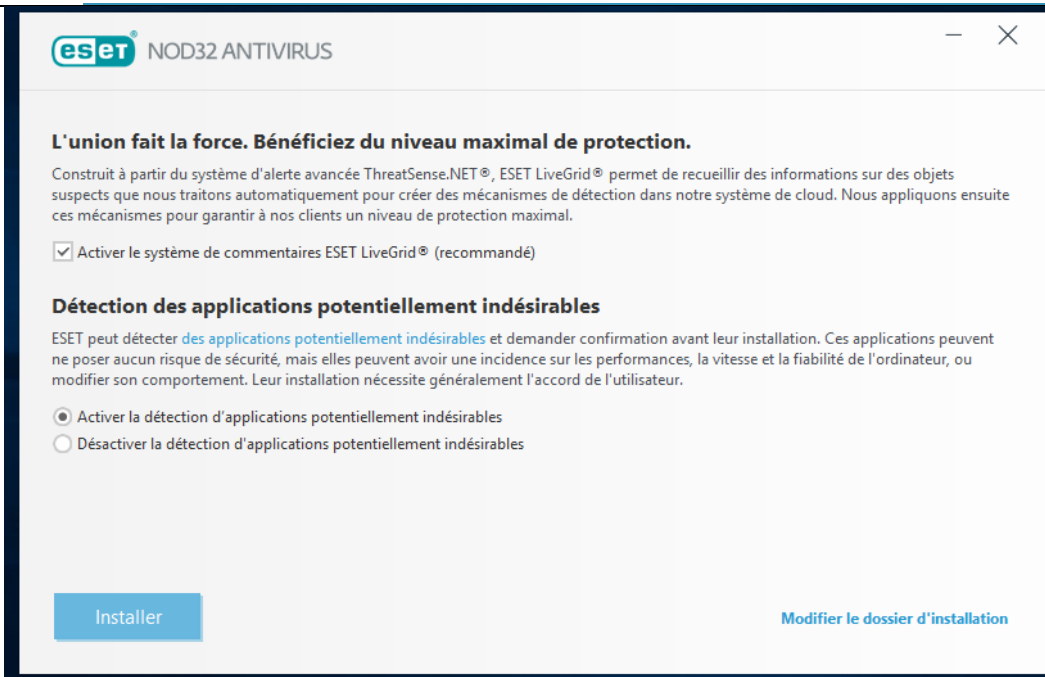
eset NOD32 ANTIVIRUS

L'union fait la force. Bénéficiez du niveau maximal de protection.

Construit à partir du système d'alerte avancée ThreatSense.NET®, ESET LiveGrid® permet de recueillir des informations sur des objets suspects que nous traitons automatiquement pour créer des mécanismes de détection dans notre système de cloud. Nous appliquons ensuite ces mécanismes pour garantir à nos clients un niveau de protection maximal.

Activer le système de commentaires ESET LiveGrid® (recommandé)

Détection des applications potentiellement indésirables

ESET peut détecter des applications potentiellement indésirables et demander confirmation avant leur installation. Ces applications peuvent ne poser aucun risque de sécurité, mais elles peuvent avoir une incidence sur les performances, la vitesse et la fiabilité de l'ordinateur, ou modifier son comportement. Leur installation nécessite généralement l'accord de l'utilisateur.

Activer la détection d'applications potentiellement indésirables
Désactiver la détection d'applications potentiellement indésirables

Installer

Modifier le dossier d'installation